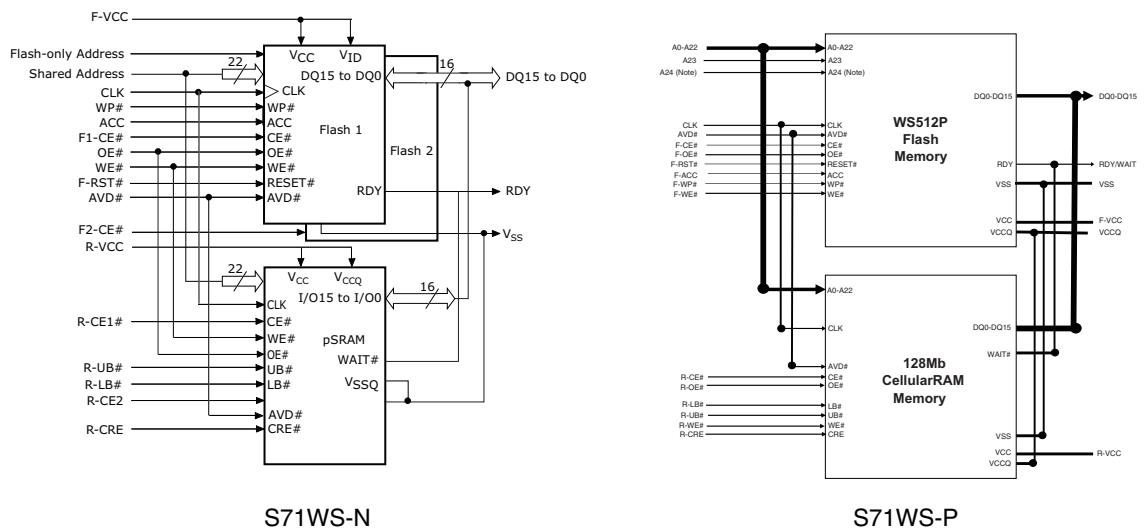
F-VCC

Flash-only Address
Shared Address
CLK
WP#
ACC
F1-CE#
OE#
WE#
F-RST#
AVD#

22

$V_{CC}$
$V_{ID}$
DQ15 to DQ0
CLK
WP#
ACC
CE#
OE#
WE#
RESET#
AVD#
Flash 1
Flash 2
RDY

16

DQ15 to DQ0

RDY

F2-CE#
R-VCC

$V_{SS}$

22

$V_{CC}$
$V_{CCQ}$
I/O15 to I/O0
CLK
CE#
WE#
OE#
UB#
LB#
AVD#
CRE#
pSRAM
WAIT#
$V_{SSQ}$

16

R-CE1#
R-UB#
R-LB#
R-CE2
R-CRE

S71WS-N

A0-A22
A23
A24 (Note)

A0-A22
A23
A24 (Note)

DQ0-DQ15

DQ0-DQ15

CLK
AVD#
F-CE#
F-OE#
F-RST#
F-ACC
F-WP#
F-WE#

CLK
AVD#
CE#
OE#
RESET#
ACC
WP#
WE#

WS512P
Flash
Memory

RDY
VSS
VCC
VCCQ

RDY/WAIT
VSS
F-VCC
VCCQ

A0-A22
CLK
AVD#

DQ0-DQ15
WAIT#

128Mb
CellularRAM
Memory

R-CE#
R-OE#
R-LB#
R-UB#
R-WE#
R-CRE

CE#
OE#
LB#
UB#
WE#
CRE

VSS
VCC
VCCQ

R-VCC

S71WS-P